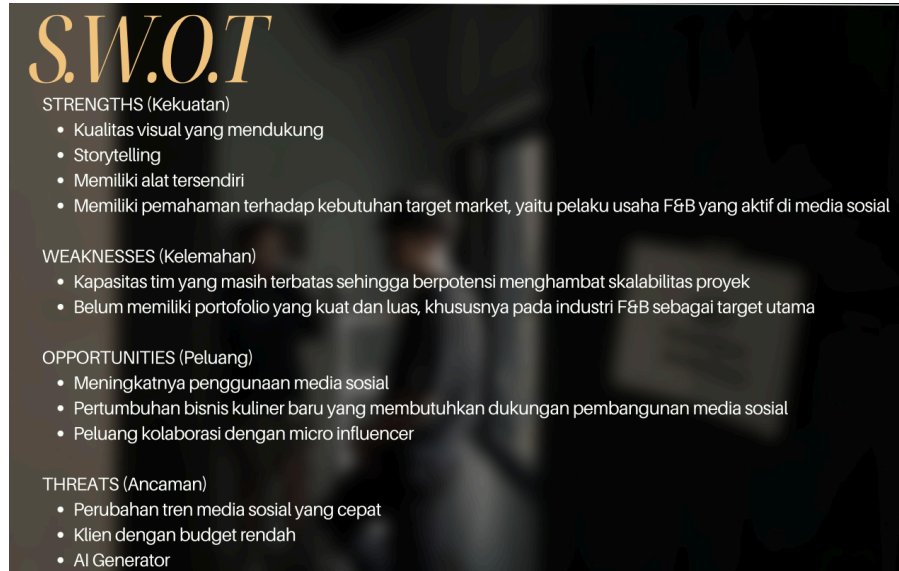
S.W.O.T

STRENGTHS (Kekuatan)
- Kualitas visual yang mendukung
- Storytelling
- Memiliki alat tersendiri
- Memiliki pemahaman terhadap kebutuhan target market, yaitu pelaku usaha F&B yang aktif di media sosial

WEAKNESSES (Kelemahan)
- Kapasitas tim yang masih terbatas sehingga berpotensi menghambat skalabilitas proyek
- Belum memiliki portofolio yang kuat dan luas, khususnya pada industri F&B sebagai target utama

OPPORTUNITIES (Peluang)
- Meningkatnya penggunaan media sosial
- Pertumbuhan bisnis kuliner baru yang membutuhkan dukungan pembangunan media sosial
- Peluang kolaborasi dengan micro influencer

THREATS (Ancaman)
- Perubahan tren media sosial yang cepat
- Klien dengan budget rendah
- AI Generator